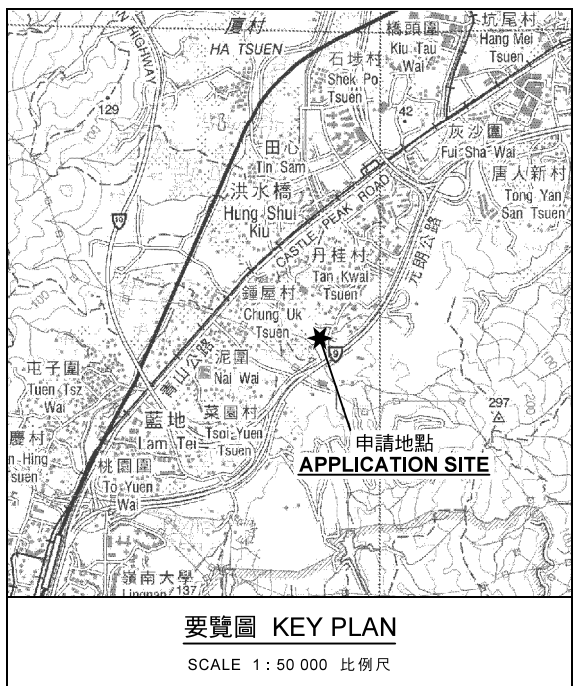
厦村
HA TSUEN
橋頭圍
Kiu Tau Wai
大坑尾村
Hang Mei Tsuen
石埗村
Shek Po Tsuen
HIGHWAY
129
42
田心
Tin Sam
洪水橋
Hung Shui Kiu
灰沙圍
Fui Sha Wai
唐人新村
Tong Yan San Tsuen
CASTLE PEAK ROAD
丹桂村
Tan Kwai Tsuen
元朗公路
鍾屋村
Chung Uk Tsuen
青山公路
屯子圍
Tuen Tsz Wai
泥圍
Nai Wai
藍地
Lam Tei
菜園村
Tsoi Yuen Tsuen
297
厦村
n Hing
suen
桃園圍
To Yuen Wai
申請地點
APPLICATION SITE
嶺南大學
Lingnan
137
要覽圖 KEY PLAN
SCALE 1 : 50 000 比例尺